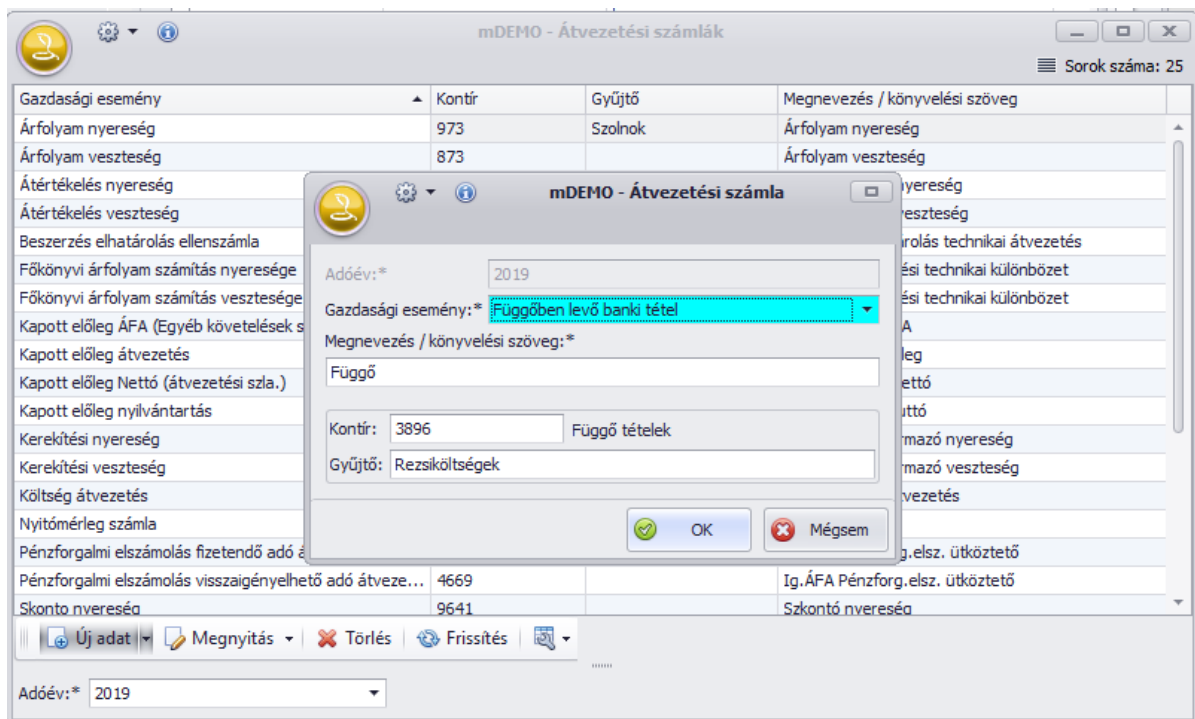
mDEMO - Átvezetési számlák

Sorok száma: 25

| Gazdasági esemény | Kontír | Gyűjtő | Megnevezés / könyvelési szöveg |
|---|---|---|---|
| Árfolyam nyereség | 973 | Szolnok | Árfolyam nyereség |
| Árfolyam veszteség | 873 | | Árfolyam veszteség |
| Átértékelés nyereség | | | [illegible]nyereség |
| Átértékelés veszteség | | | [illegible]veszteség |
| Beszerzés elhatárolás ellenszámla | | | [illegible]rolás technikai átvezetés |
| Főkönyvi árfolyam számítás nyeresége | | | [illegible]ési technikai különbözet |
| Főkönyvi árfolyam számítás vesztesége | | | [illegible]ési technikai különbözet |
| Kapott előleg ÁFA (Egyéb követelések s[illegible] | | | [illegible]A |
| Kapott előleg átvezetés | | | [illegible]leg |
| Kapott előleg Nettó (átvezetési szla.) | | | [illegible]ettó |
| Kapott előleg nyilvántartás | | | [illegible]uttó |
| Kerekítési nyereség | | | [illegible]rmazó nyereség |
| Kerekítési veszteség | | | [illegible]rmazó veszteség |
| Költség átvezetés | | | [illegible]vezetés |
| Nyitómérleg számla | | | |
| Pénzforgalmi elszámolás fizetendő adó á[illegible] | | | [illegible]g.elsz. ütköztető |
| Pénzforgalmi elszámolás visszaigényelhető adó átveze… | 4669 | | Ig.ÁFA Pénzforg.elsz. ütköztető |
| Skonto nyereség | 9641 | | Szkontó nyereség |

mDEMO - Átvezetési számla

Adóév:* 2019
Gazdasági esemény:* Függőben levő banki tétel
Megnevezés / könyvelési szöveg:*
Függő
Kontír: 3896 Függő tételek
Gyűjtő: Rezsiköltségek
OK
Mégsem

Új adat
Megnyitás
Törlés
Frissítés

Adóév:* 2019